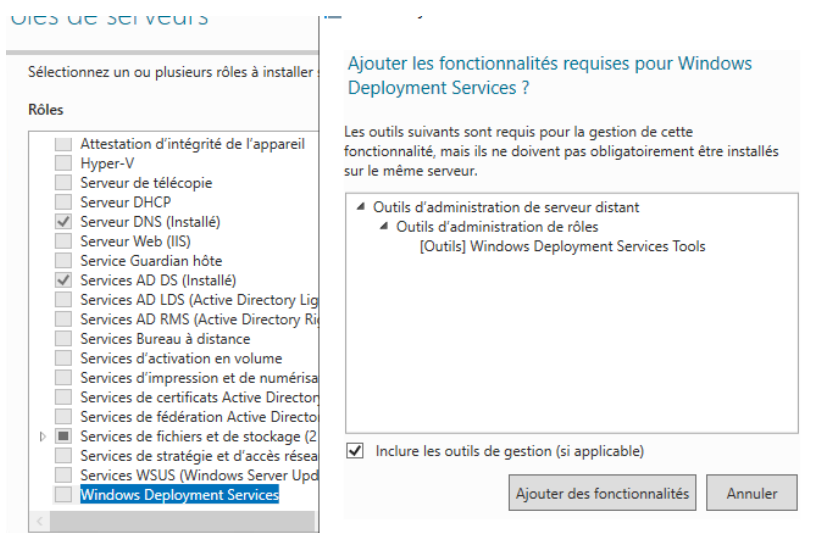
ôles de serveurs

Sélectionnez un ou plusieurs rôles à installer

Rôles

Attestation d'intégrité de l'appareil
Hyper-V
Serveur de télécopie
Serveur DHCP
Serveur DNS (Installé)
Serveur Web (IIS)
Service Guardian hôte
Services AD DS (Installé)
Services AD LDS (Active Directory Lig
Services AD RMS (Active Directory Ri
Services Bureau à distance
Services d'activation en volume
Services d'impression et de numérisa
Services de certificats Active Director
Services de fédération Active Directo
Services de fichiers et de stockage (2
Services de stratégie et d'accès résea
Services WSUS (Windows Server Upd
Windows Deployment Services

Ajouter les fonctionnalités requises pour Windows Deployment Services ?

Les outils suivants sont requis pour la gestion de cette fonctionnalité, mais ils ne doivent pas obligatoirement être installés sur le même serveur.

Outils d'administration de serveur distant
Outils d'administration de rôles
[Outils] Windows Deployment Services Tools

Inclure les outils de gestion (si applicable)

Ajouter des fonctionnalités
Annuler